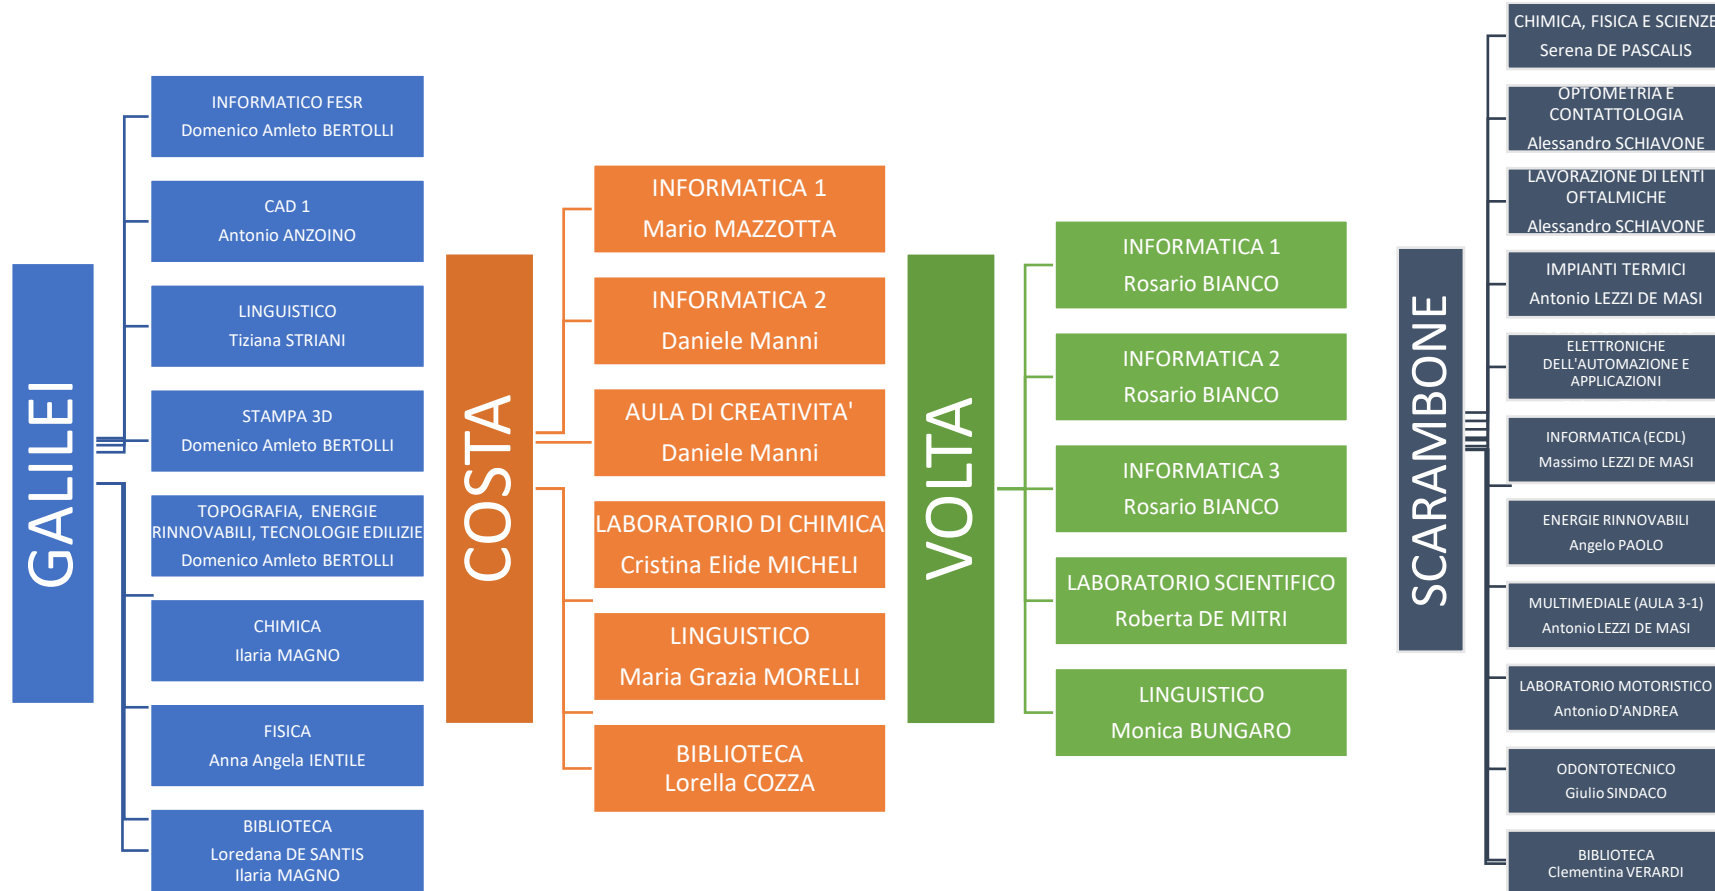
GALILEI

INFORMATICO FESR
Domenico Amleto BERTOLLI

CAD 1
Antonio ANZOINO

LINGUISTICO
Tiziana STRIANI

STAMPA 3D
Domenico Amleto BERTOLLI

TOPOGRAFIA, ENERGIE RINNOVABILI, TECNOLOGIE EDILIZIE
Domenico Amleto BERTOLLI

CHIMICA
Ilaria MAGNO

FISICA
Anna Angela IENTILE

BIBLIOTECA
Loredana DE SANTIS
Ilaria MAGNO

COSTA

INFORMATICA 1
Mario MAZZOTTA

INFORMATICA 2
Daniele Manni

AULA DI CREATIVITA'
Daniele Manni

LABORATORIO DI CHIMICA
Cristina Elide MICHELI

LINGUISTICO
Maria Grazia MORELLI

BIBLIOTECA
Lorella COZZA

VOLTA

INFORMATICA 1
Rosario BIANCO

INFORMATICA 2
Rosario BIANCO

INFORMATICA 3
Rosario BIANCO

LABORATORIO SCIENTIFICO
Roberta DE MITRI

LINGUISTICO
Monica BUNGARO

SCARAMBONE

CHIMICA, FISICA E SCIENZE
Serena DE PASCALIS

OPTOMETRIA E CONTATTOLOGIA
Alessandro SCHIAVONE

LAVORAZIONE DI LENTI OFTALMICHE
Alessandro SCHIAVONE

IMPIANTI TERMICI
Antonio LEZZI DE MASI

ELETTRONICHE DELL'AUTOMAZIONE E APPLICAZIONI

INFORMATICA (ECDL)
Massimo LEZZI DE MASI

ENERGIE RINNOVABILI
Angelo PAOLO

MULTIMEDIALE (AULA 3-1)
Antonio LEZZI DE MASI

LABORATORIO MOTORISTICO
Antonio D'ANDREA

ODONTOTECNICO
Giulio SINDACO

BIBLIOTECA
Clementina VERARDI